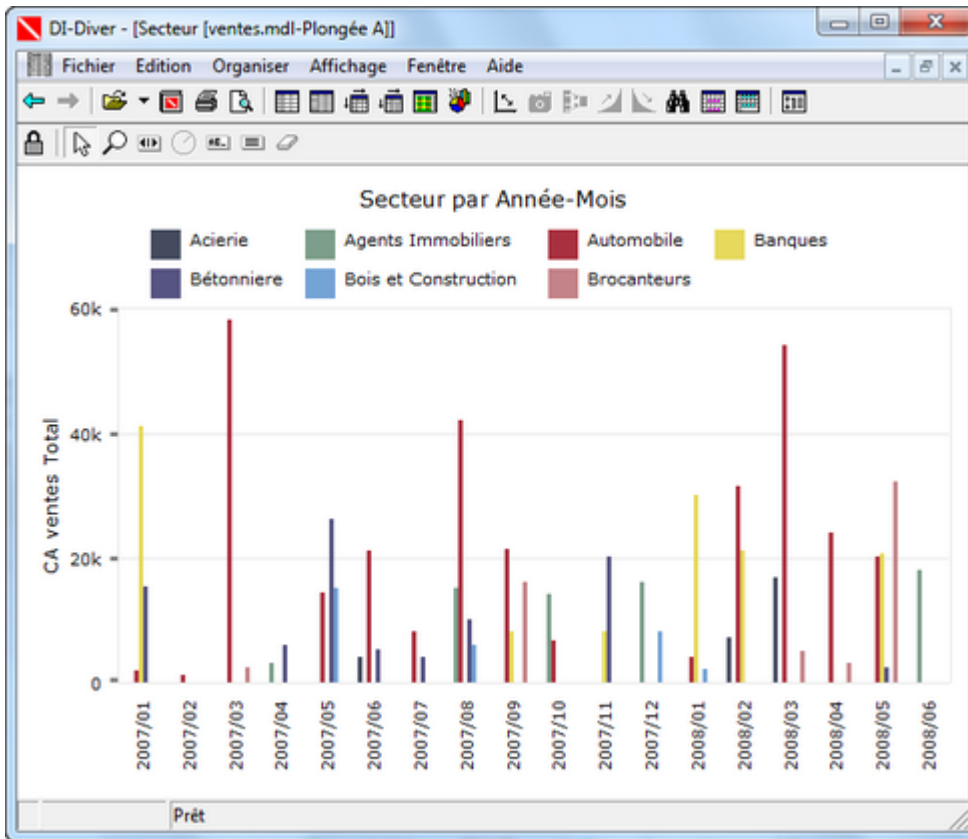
DI-Diver - [Secteur [ventes.mdl-Plongée A]]

Fichier Edition Organiser Affichage Fenêtre Aide

Secteur par Année-Mois

Acierie
Agents Immobiliers
Automobile
Banques
Bétonniere
Bois et Construction
Brocanteurs

CA ventes Total

60k
40k
20k
0

2007/01
2007/02
2007/03
2007/04
2007/05
2007/06
2007/07
2007/08
2007/09
2007/10
2007/11
2007/12
2008/01
2008/02
2008/03
2008/04
2008/05
2008/06

Prêt